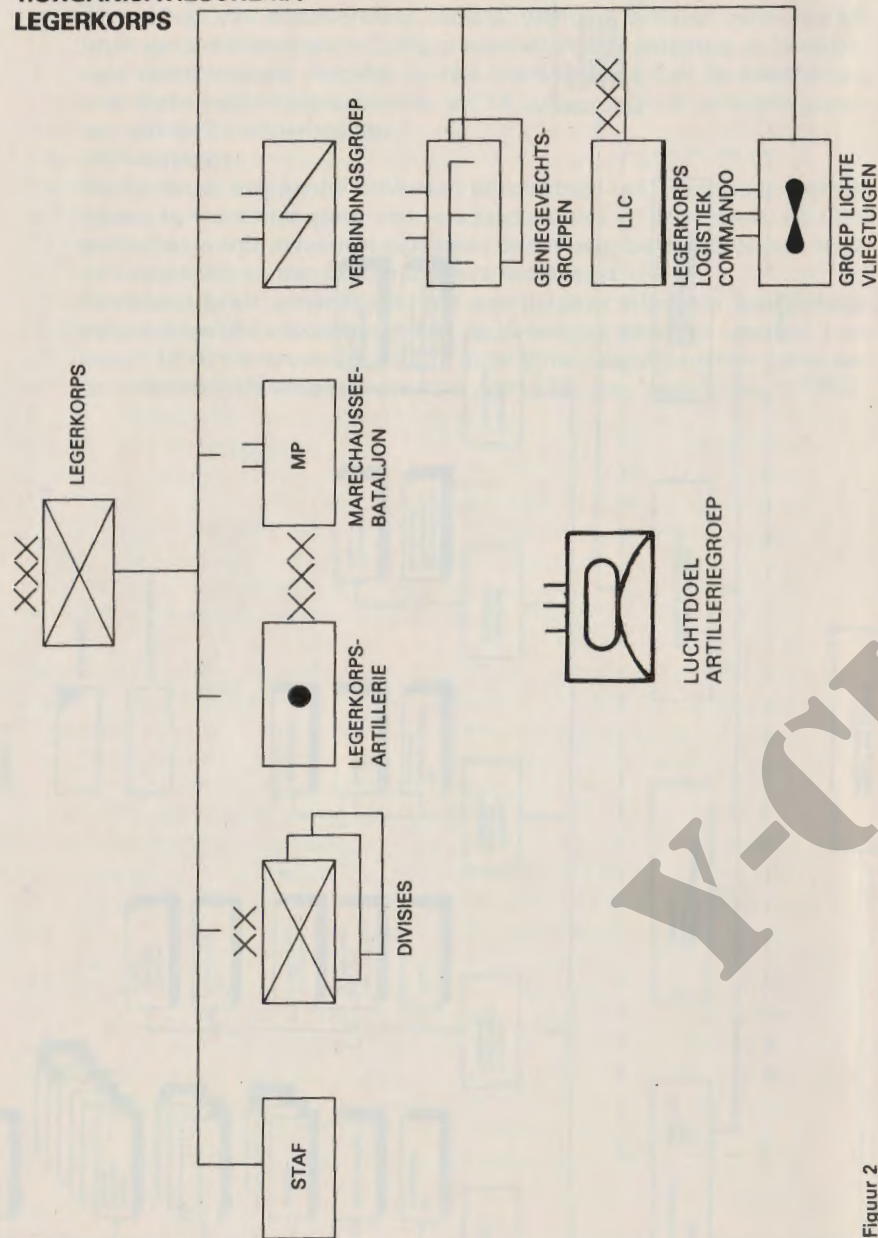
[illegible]
LEGERKORPS

XXX
LEGERKORPS

STAF

XX
DIVISIES

LEGERKORPS-ARTILLERIE

XXX

MP
MARECHAUSSEE-BATALJON

VERBINDINGSGROEP

GENIEGEVECHTS-GROEPEN

XXX
LLC
LEGERKORPS LOGISTIEK COMMANDO

GROEP LICHTE VLIEGTUIGEN

LUCHTDOEL ARTILLERIEGROEP

Figuur 2